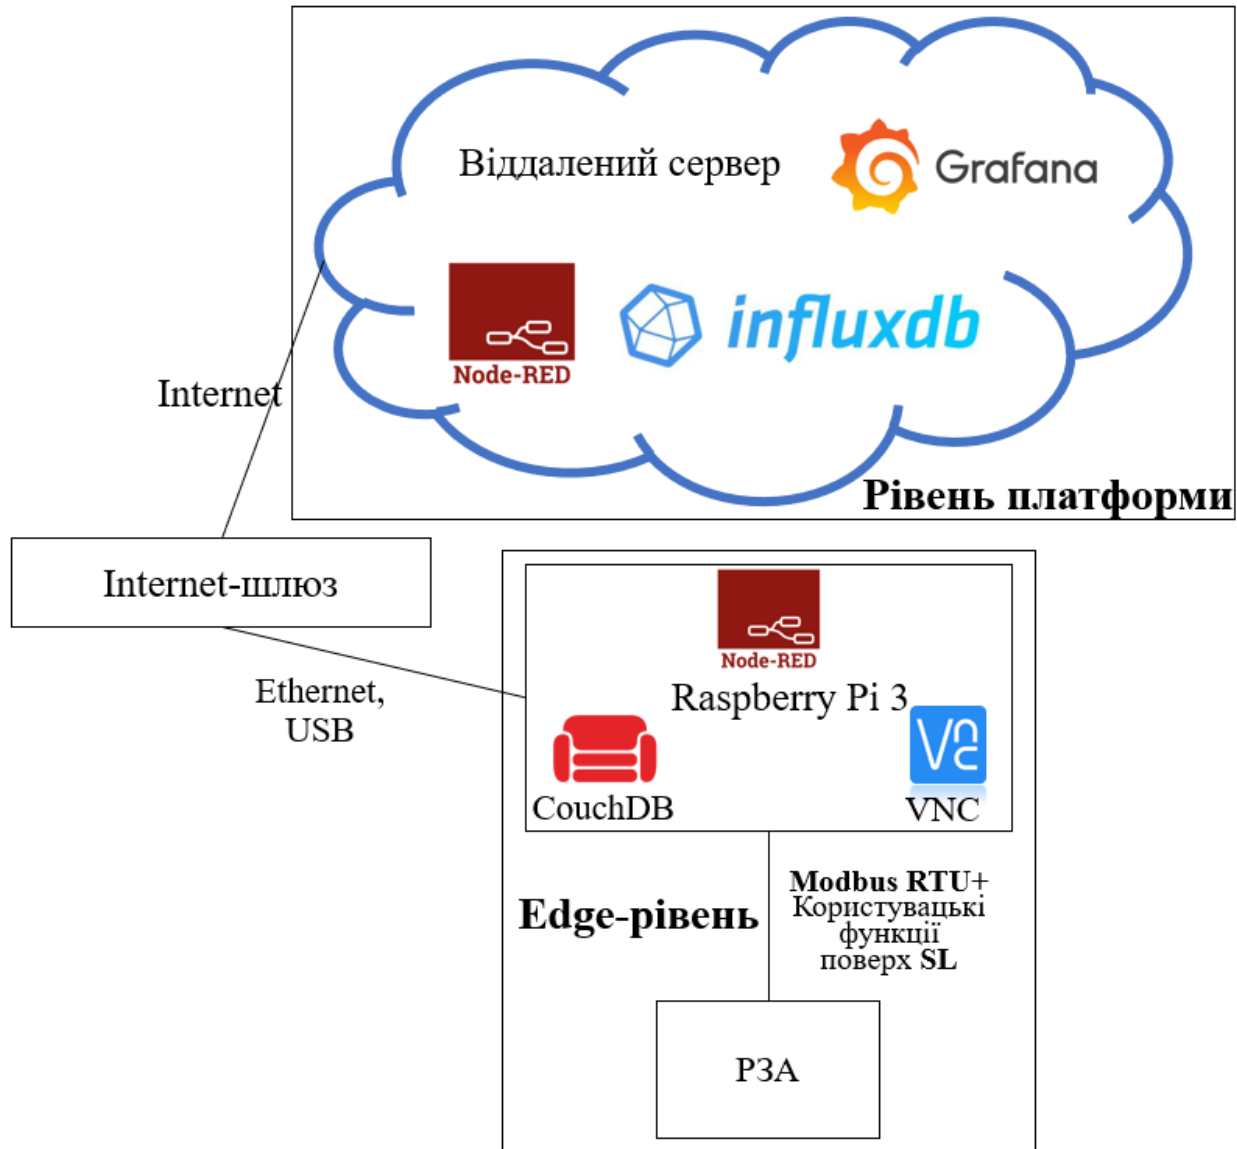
Віддалений сервер

Grafana

Node-RED

influxdb

Internet

Рівень платформи

Internet-шлюз

Ethernet, USB

Node-RED

Raspberry Pi 3

CouchDB

VNC

Edge-рівень

Modbus RTU+ Користувацькі функції поверх SL

РЗА